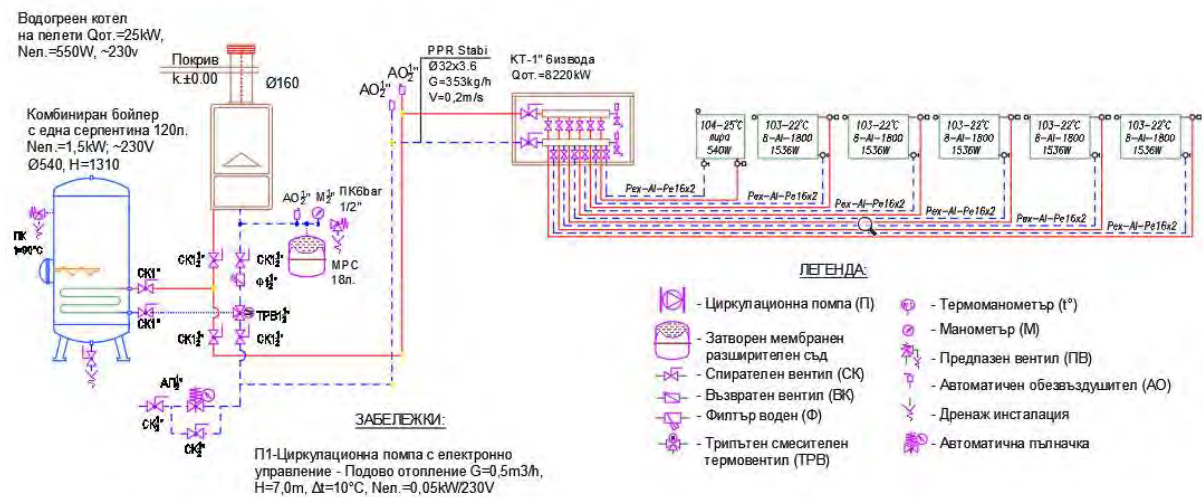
Водогреен котел на пелети Qот.=25kW, Nел.=550W, ~230v

Покрив
k.±0.00
Ø160

Комбиниран бойлер с една серпентина 120л.
Nел.=1,5kW; ~230V
Ø540, H=1310

ПК t=90°C

AO$\frac{1}{2}$"
AO$\frac{1}{2}$"

PPR Stabi
Ø32x3.6
G=353kg/h
V=0,2m/s

КТ-1" 6извода
Qот.=8220kW

104-25°C лира 540W
103-22°C 8-Al-1800 1536W
103-22°C 8-Al-1800 1536W
103-22°C 8-Al-1800 1536W
103-22°C 8-Al-1800 1536W
103-22°C 8-Al-1800 1536W

Pex-Al-Pe16x2
Pex-Al-Pe16x2
Pex-Al-Pe16x2
Pex-Al-Pe16x2
Pex-Al-Pe16x2
Pex-Al-Pe16x2

AO$\frac{1}{2}$" M$\frac{1}{2}$" ПК6bar 1/2"

МРС 18л.

СК1"
СК1"
СК$\frac{1}{2}$"
СК$\frac{1}{2}$"
Ф$\frac{1}{2}$"
ТРВ1$\frac{1}{2}$"
СК$\frac{1}{2}$"
СК$\frac{1}{2}$"
АП$\frac{1}{2}$"
СК$\frac{1}{2}$"
СК$\frac{1}{2}$"

ЛЕГЕНДА:

- Циркулационна помпа (П)
- Затворен мембранен разширителен съд
- Спирателен вентил (СК)
- Възвратен вентил (ВК)
- Филтър воден (Ф)
- Трипътен смесителен термовентил (ТРВ)
- Термоманометър (t°)
- Манометър (М)
- Предпазен вентил (ПВ)
- Автоматичен обезвъздушител (АО)
- Дренаж инсталация
- Автоматична пълначка

ЗАБЕЛЕЖКИ:

П1-Циркулационна помпа с електронно управление - Подово отопление G=0,5m3/h, H=7,0m, Δt=10°C, Nел.=0,05kW/230V